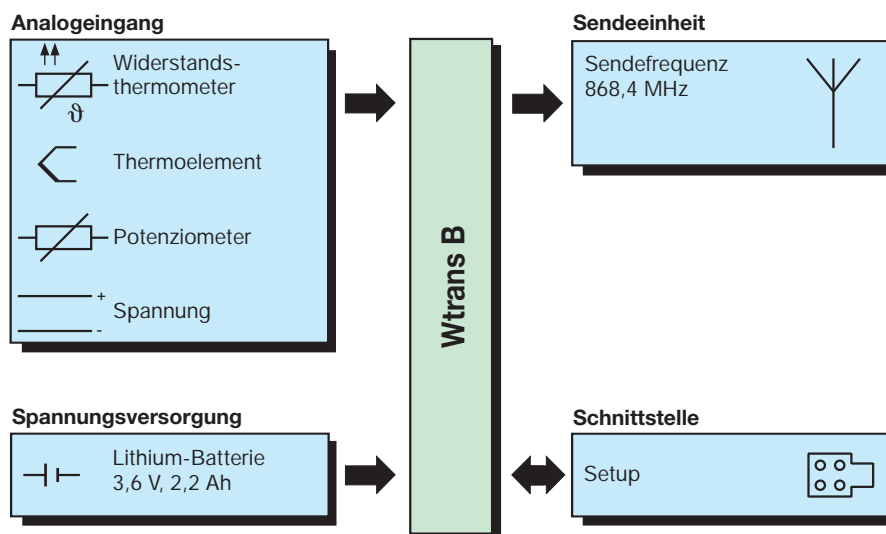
Analogeingang

Widerstandsthermometer

$\vartheta$

Thermoelement

Potenziometer

+

Spannung

-

Wtrans B

Sendeeinheit

Sendefrequenz 868,4 MHz

Spannungsversorgung

Lithium-Batterie 3,6 V, 2,2 Ah

Schnittstelle

Setup